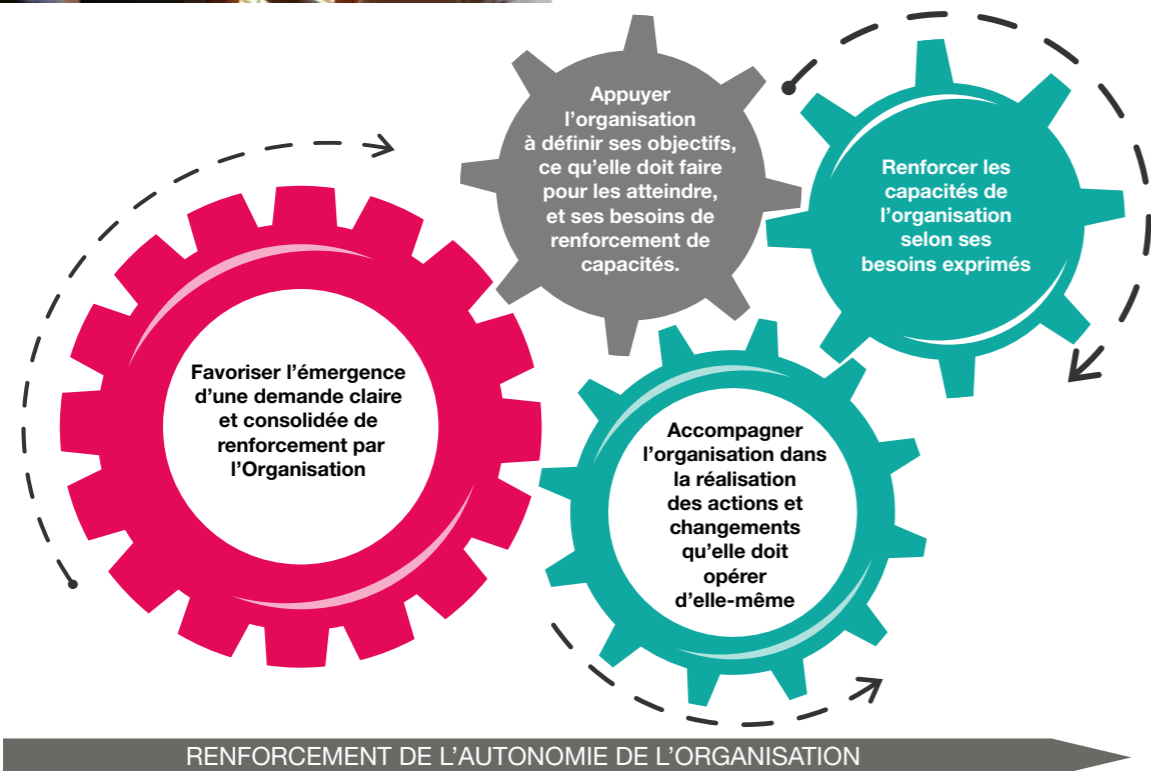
Appuyer l’organisation à définir ses objectifs, ce qu’elle doit faire pour les atteindre, et ses besoins de renforcement de capacités.

Renforcer les capacités de l’organisation selon ses besoins exprimés

Favoriser l’émergence d’une demande claire et consolidée de renforcement par l’Organisation

Accompagner l’organisation dans la réalisation des actions et changements qu’elle doit opérer d’elle-même

RENFORCEMENT DE L’AUTONOMIE DE L’ORGANISATION